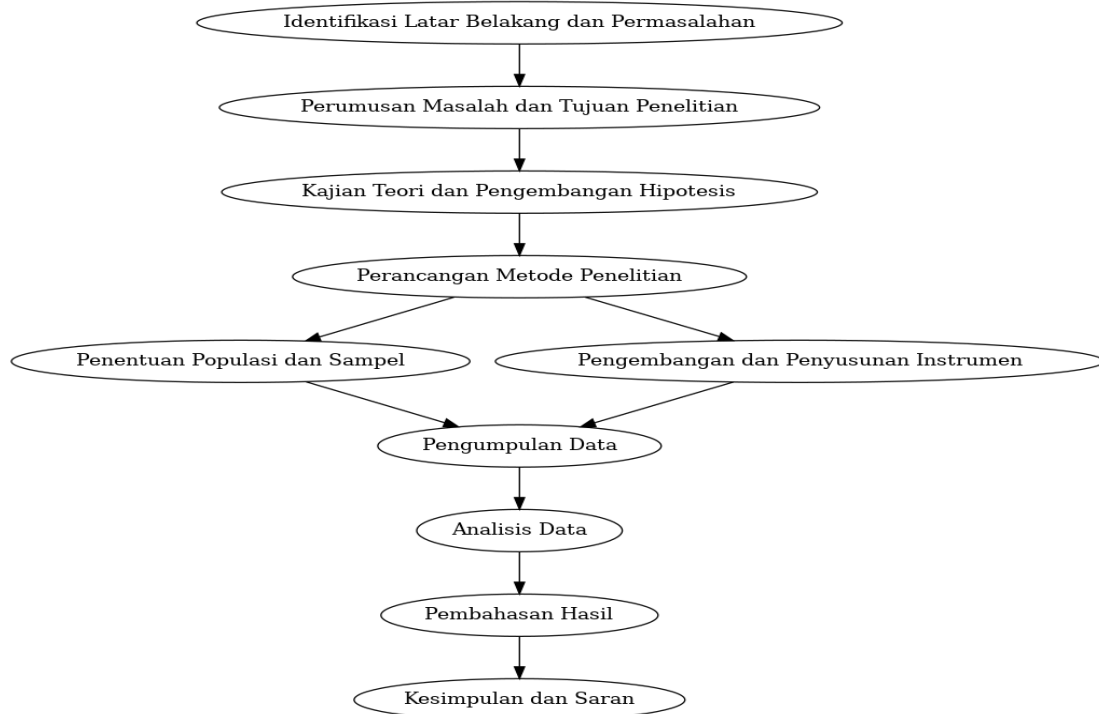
Identifikasi Latar Belakang dan Permasalahan

Perumusan Masalah dan Tujuan Penelitian

Kajian Teori dan Pengembangan Hipotesis

Perancangan Metode Penelitian

Penentuan Populasi dan Sampel

Pengembangan dan Penyusunan Instrumen

Pengumpulan Data

Analisis Data

Pembahasan Hasil

Kesimpulan dan Saran